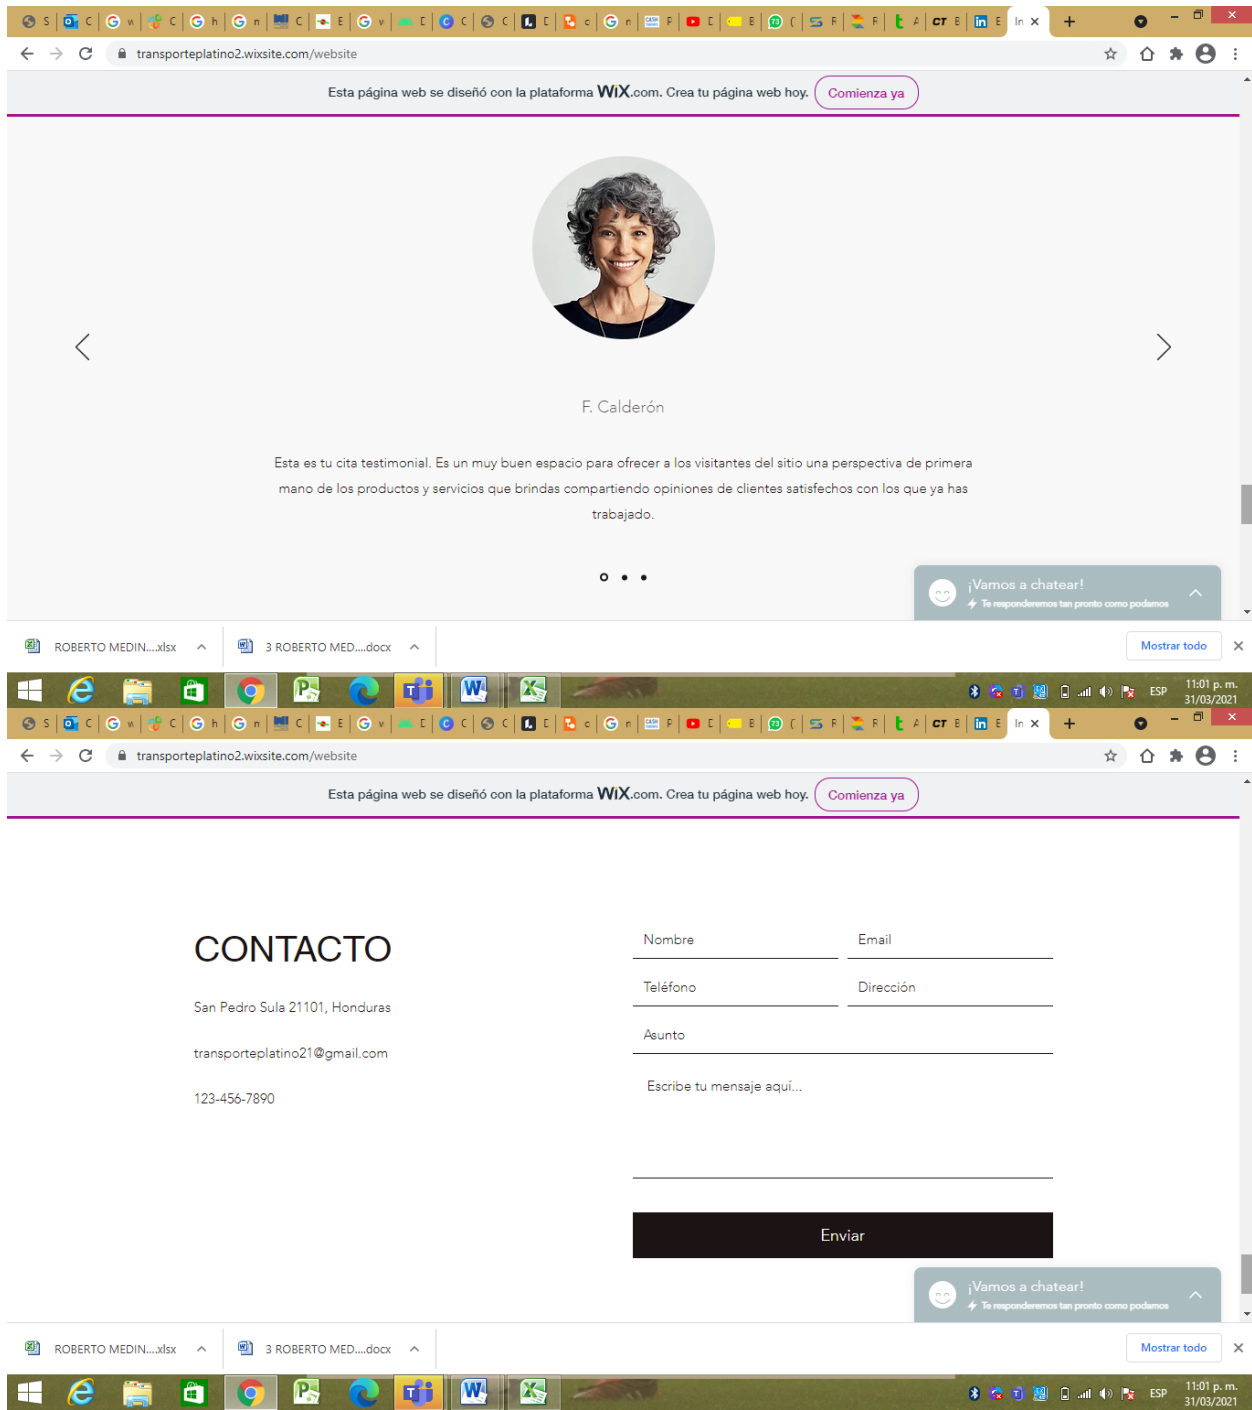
transporteplatino2.wixsite.com/website

Esta página web se diseñó con la plataforma WiX.com. Crea tu página web hoy. Comienza ya

F. Calderón

Esta es tu cita testimonial. Es un muy buen espacio para ofrecer a los visitantes del sitio una perspectiva de primera mano de los productos y servicios que brindas compartiendo opiniones de clientes satisfechos con los que ya has trabajado.

¡Vamos a chatear!
Te responderemos tan pronto como podamos

ROBERTO MEDIN....xlsx
3 ROBERTO MED....docx
Mostrar todo

ESP 11:01 p. m. 31/03/2021

transporteplatino2.wixsite.com/website

Esta página web se diseñó con la plataforma WiX.com. Crea tu página web hoy. Comienza ya

CONTACTO

San Pedro Sula 21101, Honduras

transporteplatino21@gmail.com

123-456-7890

Nombre
Email
Teléfono
Dirección
Asunto
Escribe tu mensaje aquí...

Enviar

¡Vamos a chatear!
Te responderemos tan pronto como podamos

ROBERTO MEDIN....xlsx
3 ROBERTO MED....docx
Mostrar todo

ESP 11:01 p. m. 31/03/2021